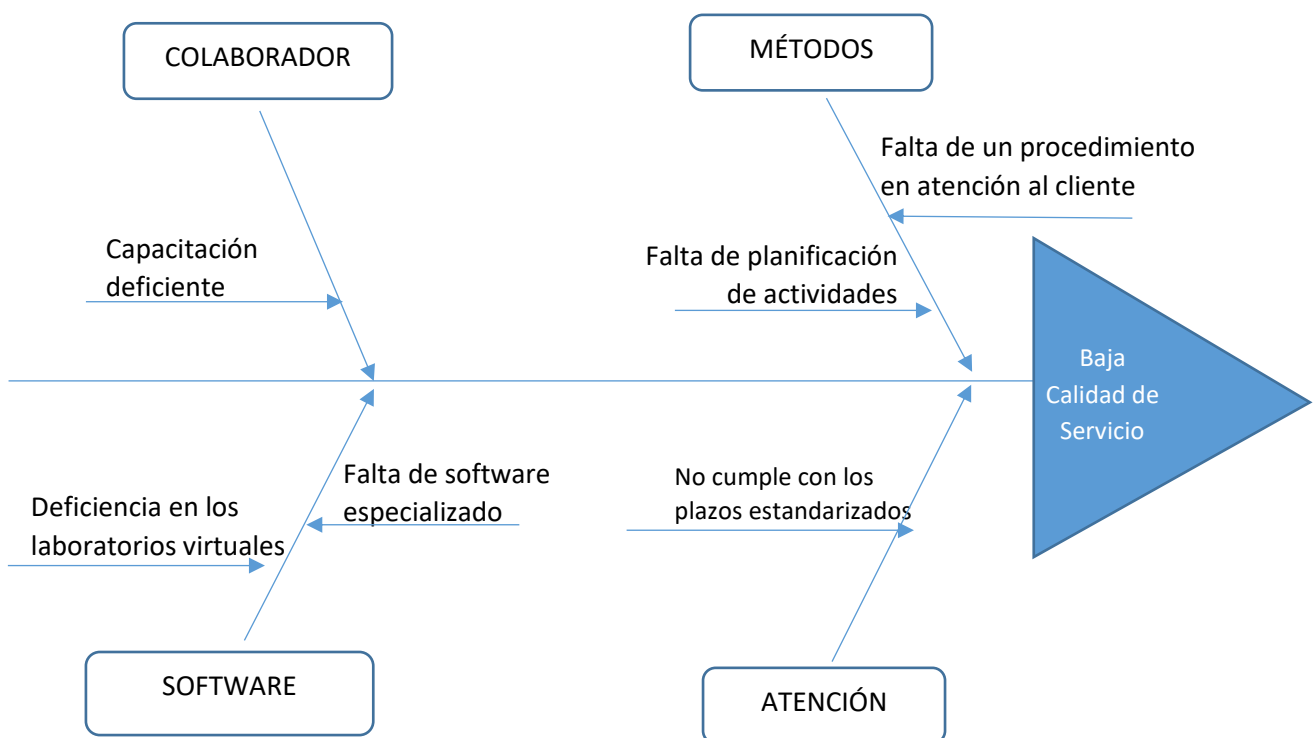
COLABORADOR

MÉTODOS

Falta de un procedimiento en atención al cliente

Capacitación deficiente

Falta de planificación de actividades

Baja Calidad de Servicio

Falta de software especializado

No cumple con los plazos estandarizados

Deficiencia en los laboratorios virtuales

SOFTWARE

ATENCIÓN